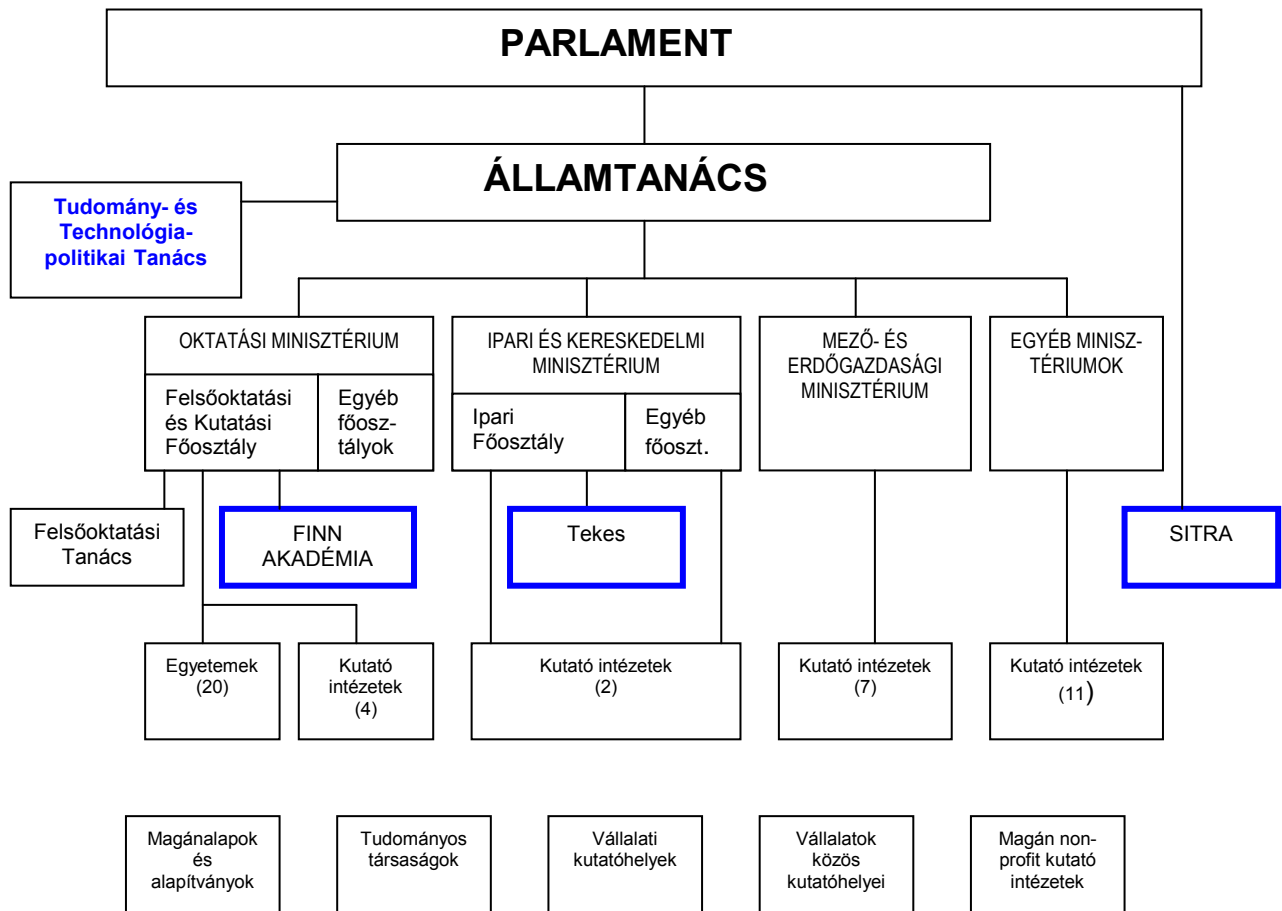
PARLAMENT

ÁLLAMTANÁCS

Tudomány- és Technológiapolitikai Tanács

OKTATÁSI MINISZTÉRIUM

Felsőoktatási és Kutatási Főosztály

Egyéb főosztályok

IPARI ÉS KERESKEDELMI MINISZTÉRIUM

Ipari Főosztály

Egyéb főoszt.

MEZŐ- ÉS ERDŐGAZDASÁGI MINISZTÉRIUM

EGYÉB MINISZTÉRIUMOK

Felsőoktatási Tanács

FINN AKADÉMIA

Tekes

SITRA

Egyetemek (20)

Kutató intézetek (4)

Kutató intézetek (2)

Kutató intézetek (7)

Kutató intézetek (11)

Magánalapok és alapítványok

Tudományos társaságok

Vállalati kutatóhelyek

Vállalatok közös kutatóhelyei

Magán non-profit kutató intézetek